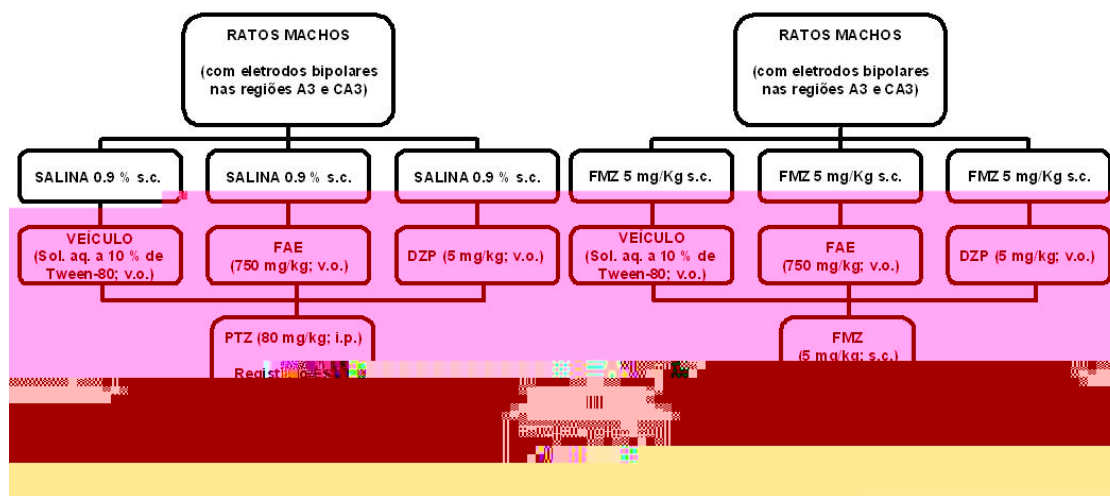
RATOS MACHOS

(com eletrodos bipolares nas regiões A3 e CA3)

SALINA 0.9 % s.c.

SALINA 0.9 % s.c.

SALINA 0.9 % s.c.

VEÍCULO (Sol. aq. a 10 % de Tween-80; v.o.)

FAE (750 mg/kg; v.o.)

DZP (5 mg/kg; v.o.)

PTZ (80 mg/kg; i.p.)

Regist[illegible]

RATOS MACHOS

(com eletrodos bipolares nas regiões A3 e CA3)

FMZ 5 mg/Kg s.c.

FMZ 5 mg/Kg s.c.

FMZ 5 mg/Kg s.c.

VEÍCULO (Sol. aq. a 10 % de Tween-80; v.o.)

FAE (750 mg/kg; v.o.)

DZP (5 mg/kg; v.o.)

FMZ (5 mg/kg; s.c.)

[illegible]